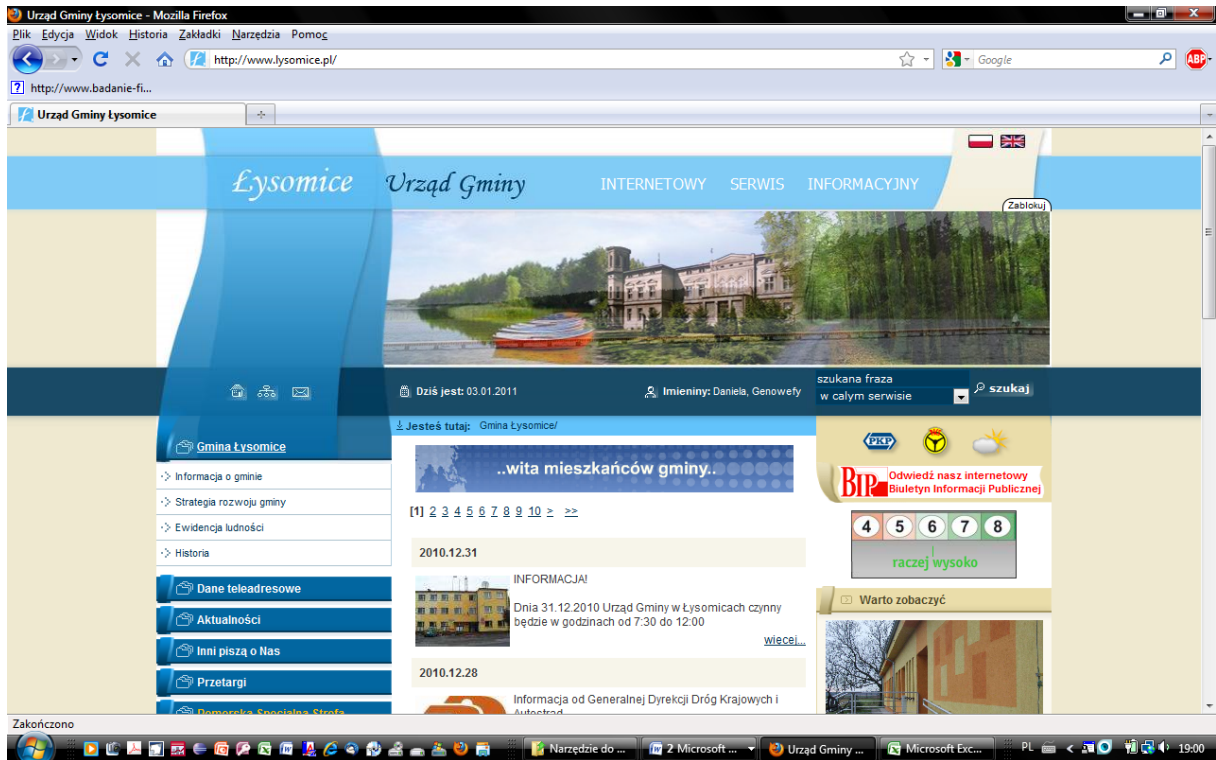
Urząd Gminy Łysomice - Mozilla Firefox

Plik Edycja Widok Historia Zakładki Narzędzia Pomoc

http://www.lysomice.pl/

Google

http://www.badanie-fi...

Urząd Gminy Łysomice

Łysomice Urząd Gminy INTERNETOWY SERWIS INFORMACYJNY

Zablokuj

Dziś jest: 03.01.2011

Imieniny: Daniela, Genowefy

szukana fraza

w całym serwisie

szukaj

Jesteś tutaj: Gmina Łysomice/

Gmina Łysomice

Informacja o gminie

Strategia rozwoju gminy

Ewidencja ludności

Historia

Dane teleadresowe

Aktualności

Inni piszą o Nas

Przetargi

Pomorska Specjalna Strefa

..wita mieszkańców gminy..

[1] 2 3 4 5 6 7 8 9 10 > >>

2010.12.31

INFORMACJA!

Dnia 31.12.2010 Urząd Gminy w Łysomicach czynny będzie w godzinach od 7:30 do 12:00

więcej...

2010.12.28

Informacja od Generalnej Dyrekcji Dróg Krajowych i Autostrad

PKP

BIP Odwiedź nasz internetowy Biuletyn Informacji Publicznej

4 5 6 7 8

raczej wysoko

Warto zobaczyć

Zakończono

Narzędzie do ...

2 Microsoft ...

Urząd Gminy ...

Microsoft Exc...

PL

19:00